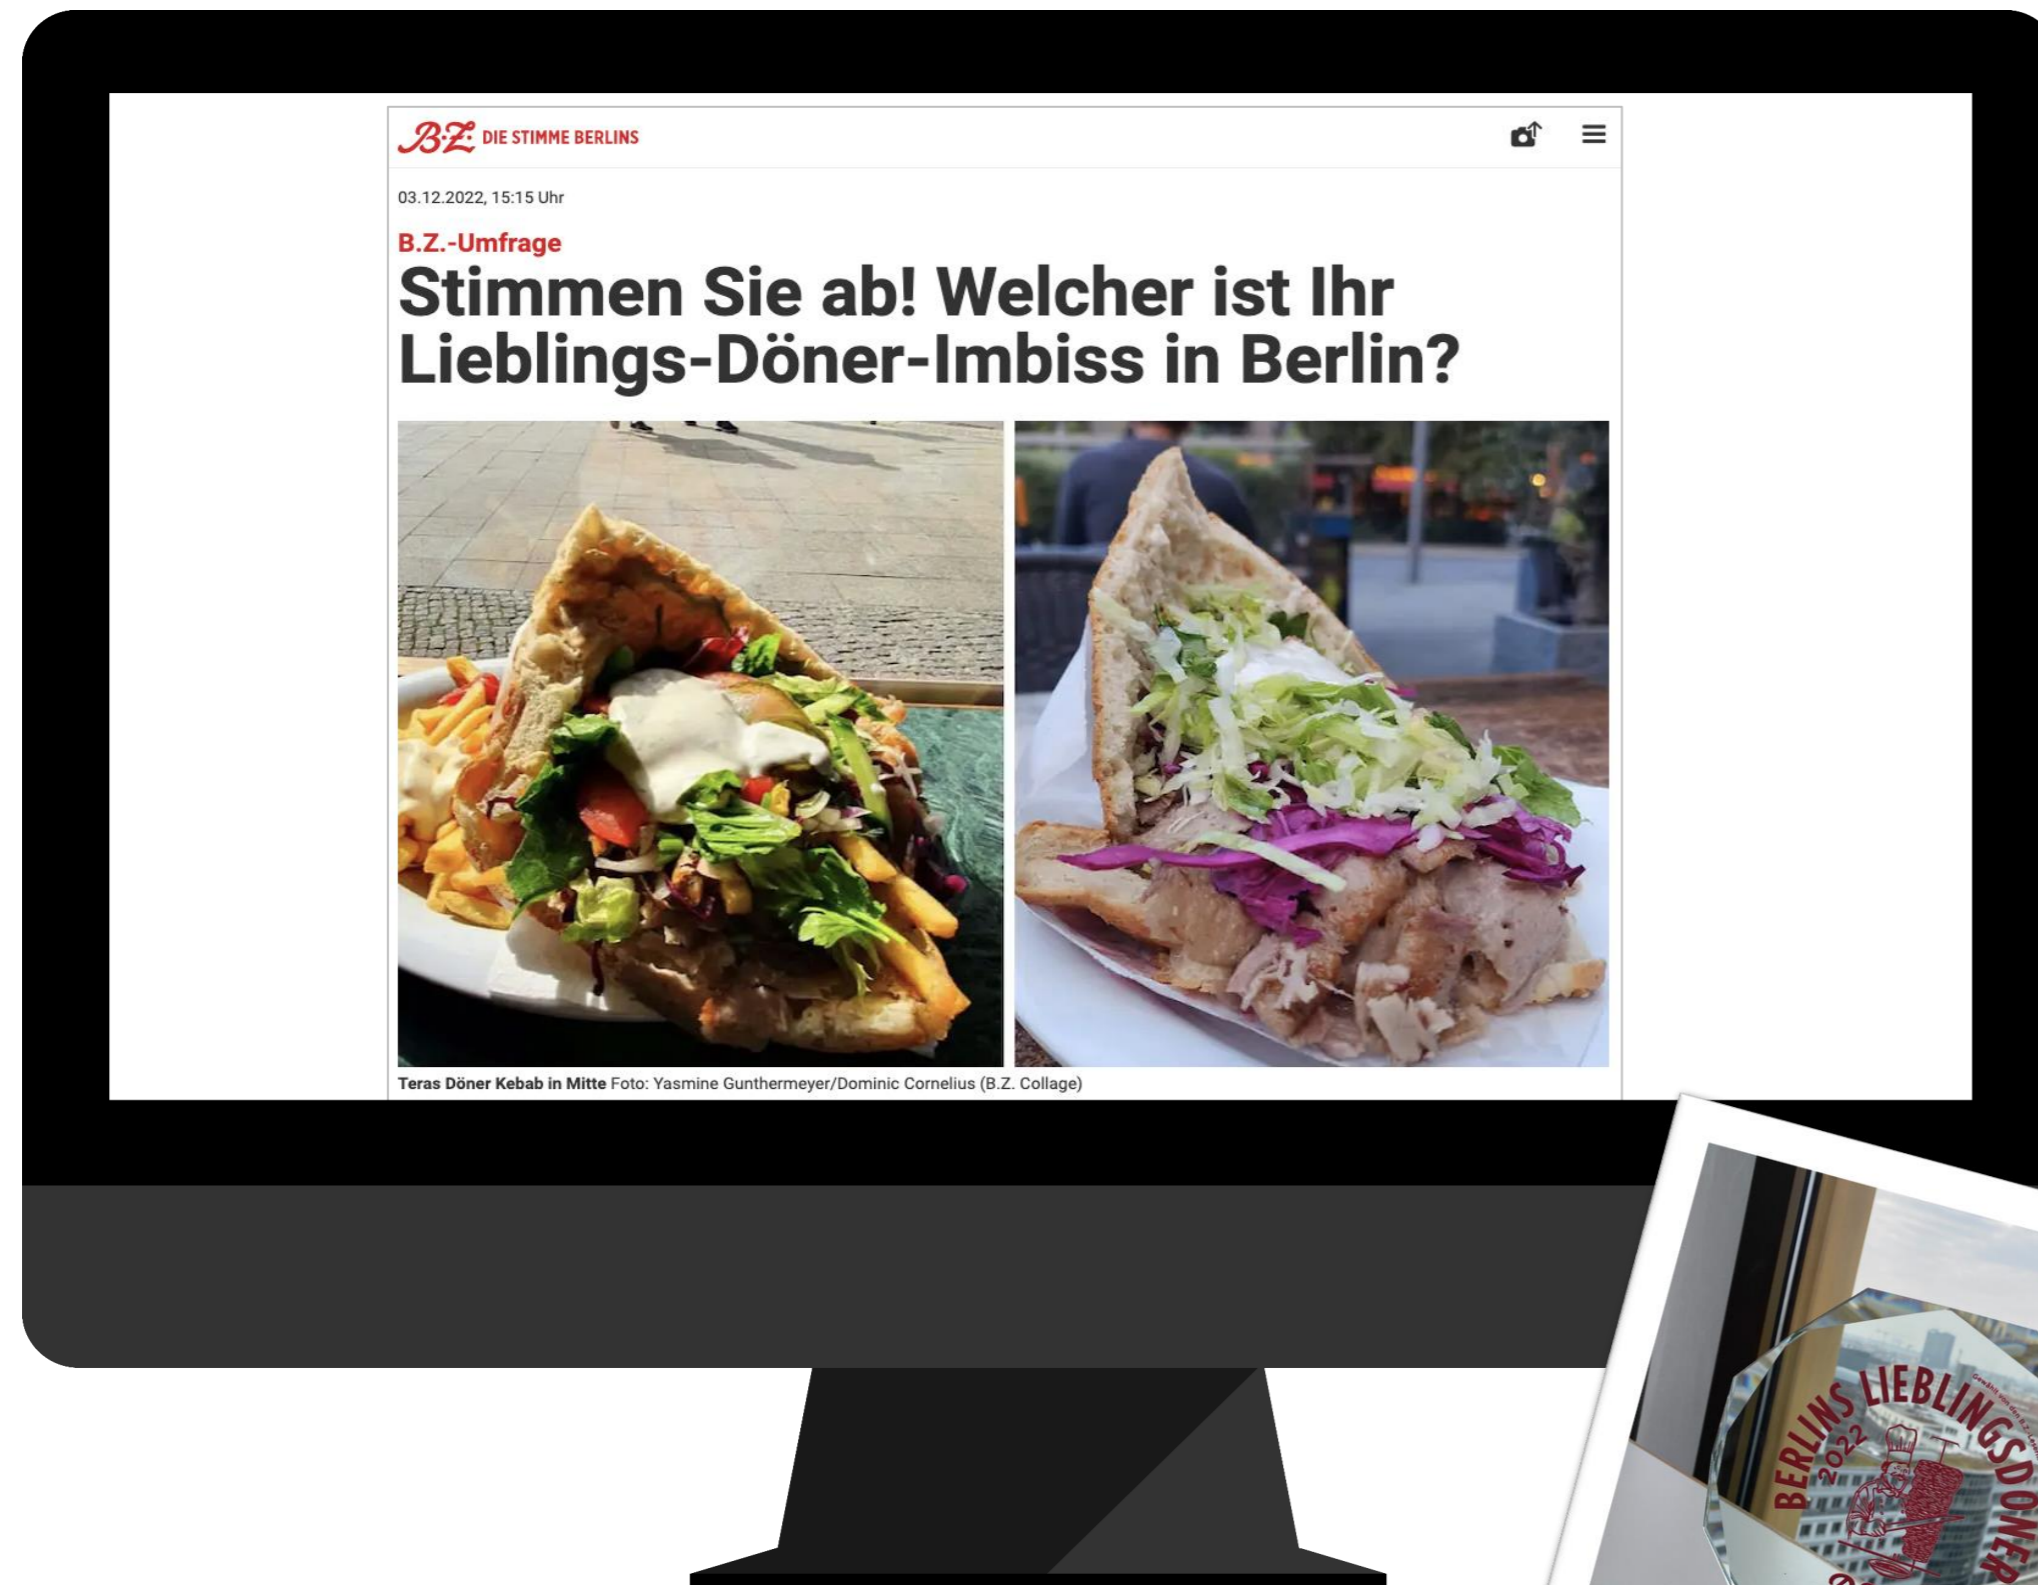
B.Z. DIE STIMME BERLINS

03.12.2022, 15:15 Uhr

B.Z.-Umfrage

Stimmen Sie ab! Welcher ist Ihr Lieblings-Döner-Imbiss in Berlin?

Teras Döner Kebab in Mitte Foto: Yasmine Gunthermeyer/Dominic Cornelius (B.Z. Collage)

BERLINS LIEBLINGSDÖNER 2022